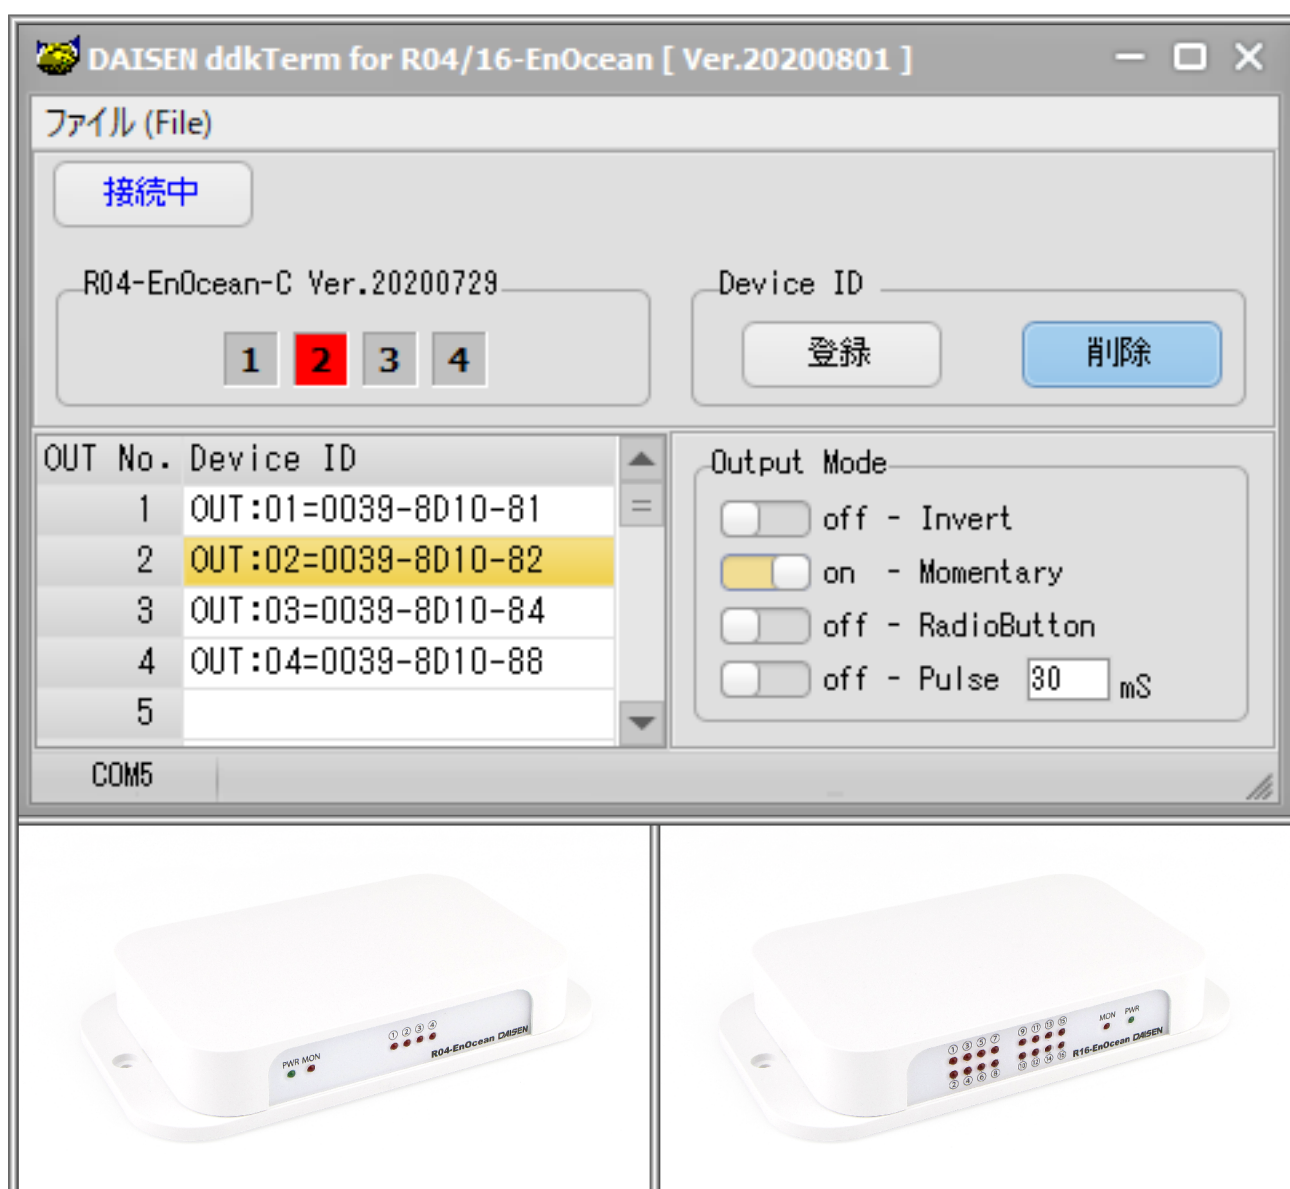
DAISEN ddkTerm for R04/16-EnOcean [ Ver.20200801 ]

ファイル (File)

接続中

R04-EnOcean-C Ver.20200729

1 2 3 4

Device ID

登録

削除

| OUT No. | Device ID |
|---|---|
| 1 | OUT:01=0039-8D10-81 |
| 2 | OUT:02=0039-8D10-82 |
| 3 | OUT:03=0039-8D10-84 |
| 4 | OUT:04=0039-8D10-88 |
| 5 | |

Output Mode

off - Invert
on - Momentary
off - RadioButton
off - Pulse 30 mS

COM5

PWR MON
① ② ③ ④
R04-EnOcean DAISEN

① ③ ⑤ ⑦
② ④ ⑥ ⑧
⑨ ⑪ ⑬ ⑮
⑩ ⑫ ⑭ ⑯
MON PWR
R16-EnOcean DAISEN